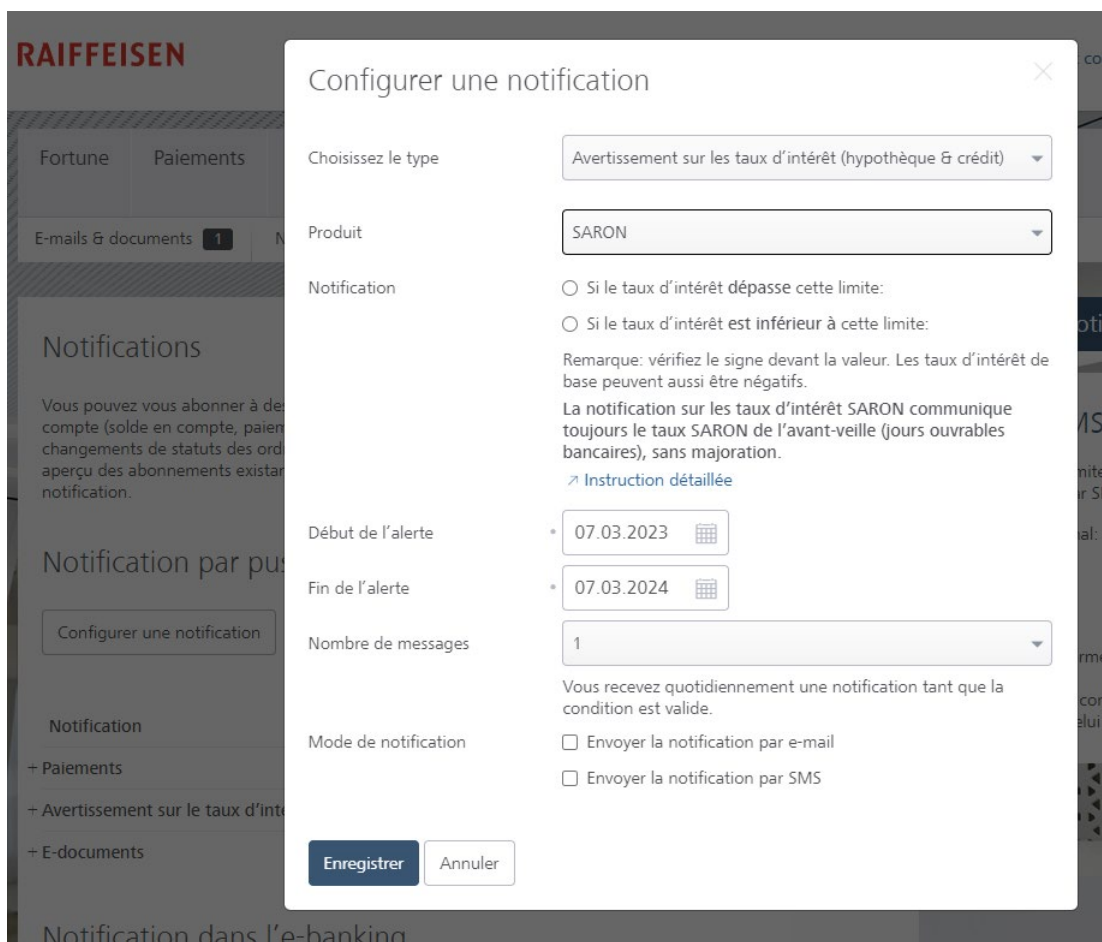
RAIFFEISEN

Fortune Paiements

E-mails & documents 1

Notifications

Vous pouvez vous abonner à des compte (solde en compte, paiem changements de statuts des ord aperçu des abonnements existar notification.

Notification par pu

Configurer une notification

Notification

+ Paiements

+ Avertissement sur le taux d'inte

+ E-documents

Notification dans l'e-banking

Configurer une notification

Choisissez le type

Avertissement sur les taux d'intérêt (hypothèque & crédit)

Produit

SARON

Notification

Si le taux d'intérêt dépasse cette limite:

Si le taux d'intérêt est inférieur à cette limite:

Remarque: vérifiez le signe devant la valeur. Les taux d'intérêt de base peuvent aussi être négatifs.

La notification sur les taux d'intérêt SARON communique toujours le taux SARON de l'avant-veille (jours ouvrables bancaires), sans majoration.

↗ Instruction détaillée

Début de l'alerte • 07.03.2023

Fin de l'alerte • 07.03.2024

Nombre de messages

1

Vous recevez quotidiennement une notification tant que la condition est valide.

Mode de notification

Envoyer la notification par e-mail

Envoyer la notification par SMS

Enregistrer Annuler